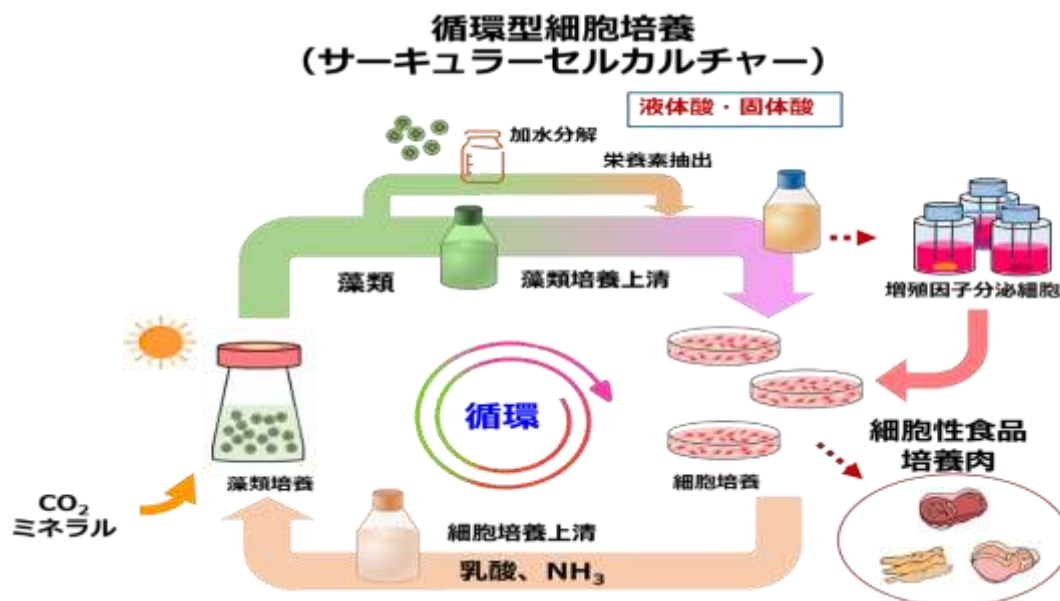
循環型細胞培養
（サーキュラーセルカルチャー）

液体酸・固体酸

加水分解

栄養素抽出

藻類

藻類培養上清

増殖因子分泌細胞

循環

藻類培養

細胞培養

細胞性食品
培養肉

$CO_2$
ミネラル

細胞培養上清

乳酸、$NH_3$